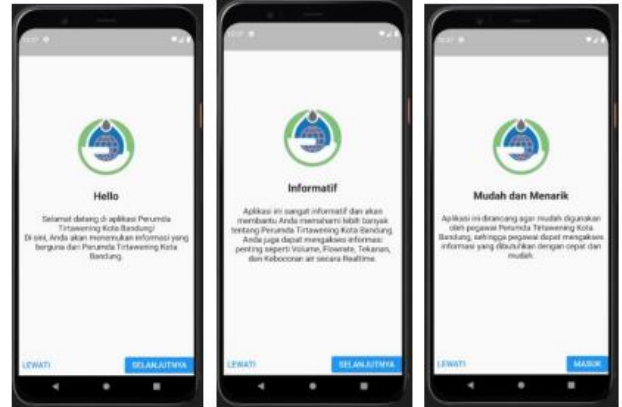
Hello

Selamat datang di aplikasi Perumda Tirtawening Kota Bandung! Di sini, Anda akan menemukan informasi yang berguna dari Perumda Tirtawening Kota Bandung.

LEWATI

SELANJUTNYA

Informatif

Aplikasi ini sangat informatif dan akan membantu Anda memahami lebih banyak tentang Perumda Tirtawening Kota Bandung. Anda juga dapat mengakses informasi penting seperti Volume, Flowrate, Tekanan, dan Kebocoran air secara Realtime.

LEWATI

SELANJUTNYA

Mudah dan Menarik

Aplikasi ini dirancang agar mudah digunakan oleh pegawai Perumda Tirtawening Kota Bandung, sehingga pegawai dapat mengakses informasi yang dibutuhkan dengan cepat dan mudah.

LEWATI

MASUK